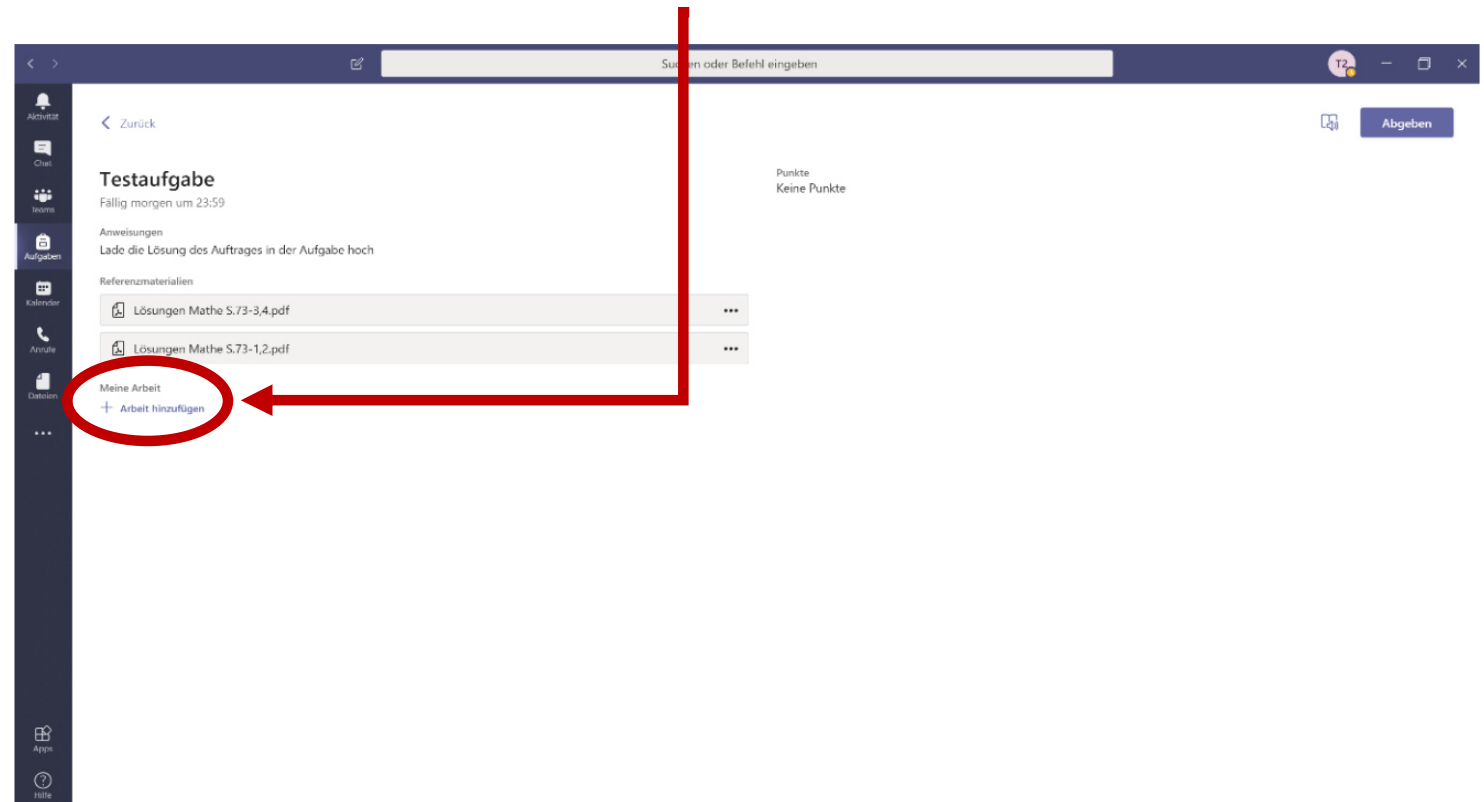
Su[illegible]en oder Befehl eingeben

T2

Aktivität
Chat
Teams
Aufgaben
Kalender
Anrufe
Dateien
...

Apps
Hilfe

Zurück

Abgeben

Testaufgabe
Fällig morgen um 23:59

Punkte
Keine Punkte

Anweisungen
Lade die Lösung des Auftrages in der Aufgabe hoch

Referenzmaterialien

Lösungen Mathe S.73-3,4.pdf ...

Lösungen Mathe S.73-1,2.pdf ...

Meine Arbeit
+ Arbeit hinzufügen